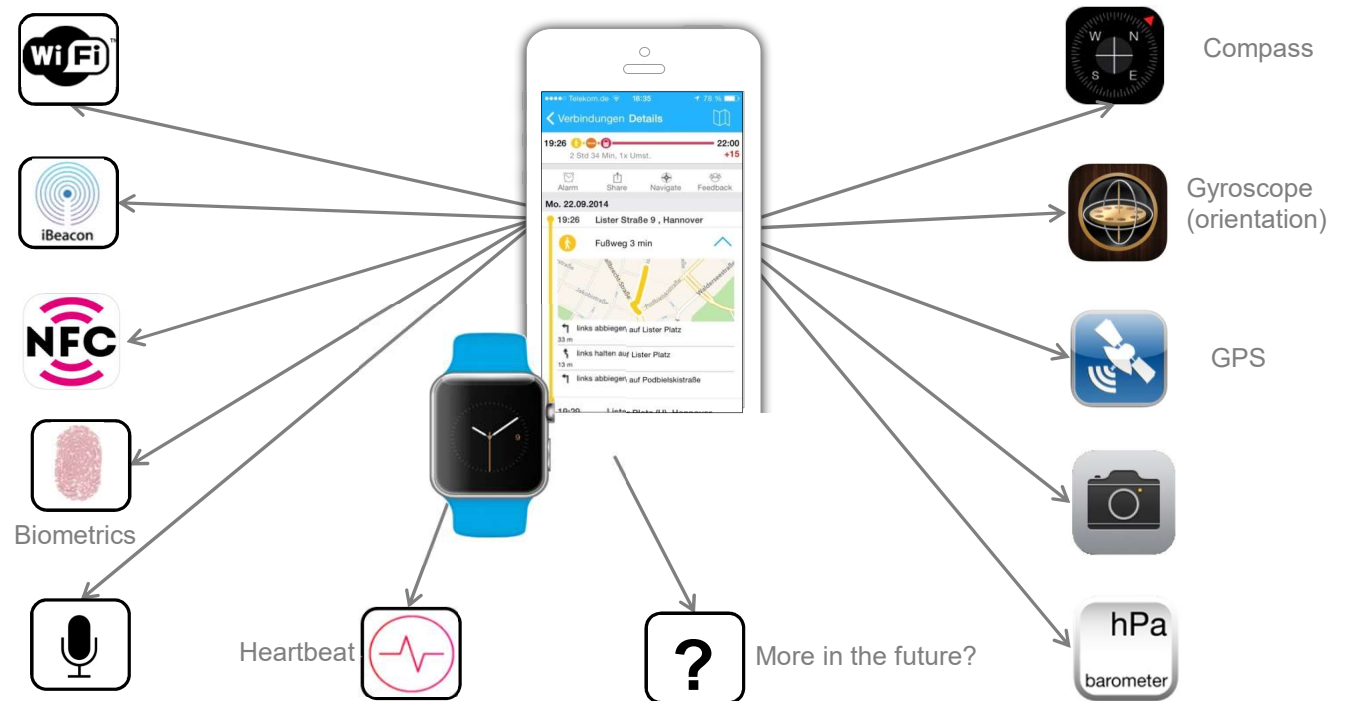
WiFi

iBeacon

NFC

Biometrics

Heartbeat

?

More in the future?

Compass

Gyroscope (orientation)

GPS

hPa
barometer

N
W
E
S

Telekom.de 18:35 78 %

Verbindungen Details

19:26 22:00
2 Std 34 Min, 1x Umst. +15

Alarm Share Navigate Feedback

Mo. 22.09.2014

19:26 Lister Straße 9 , Hannover

Fußweg 3 min

links abbiegen auf Lister Platz
33 m
links halten auf Lister Platz
13 m
links abbiegen auf Podbielskistraße

19:29 Lister Platz (U), Hannover